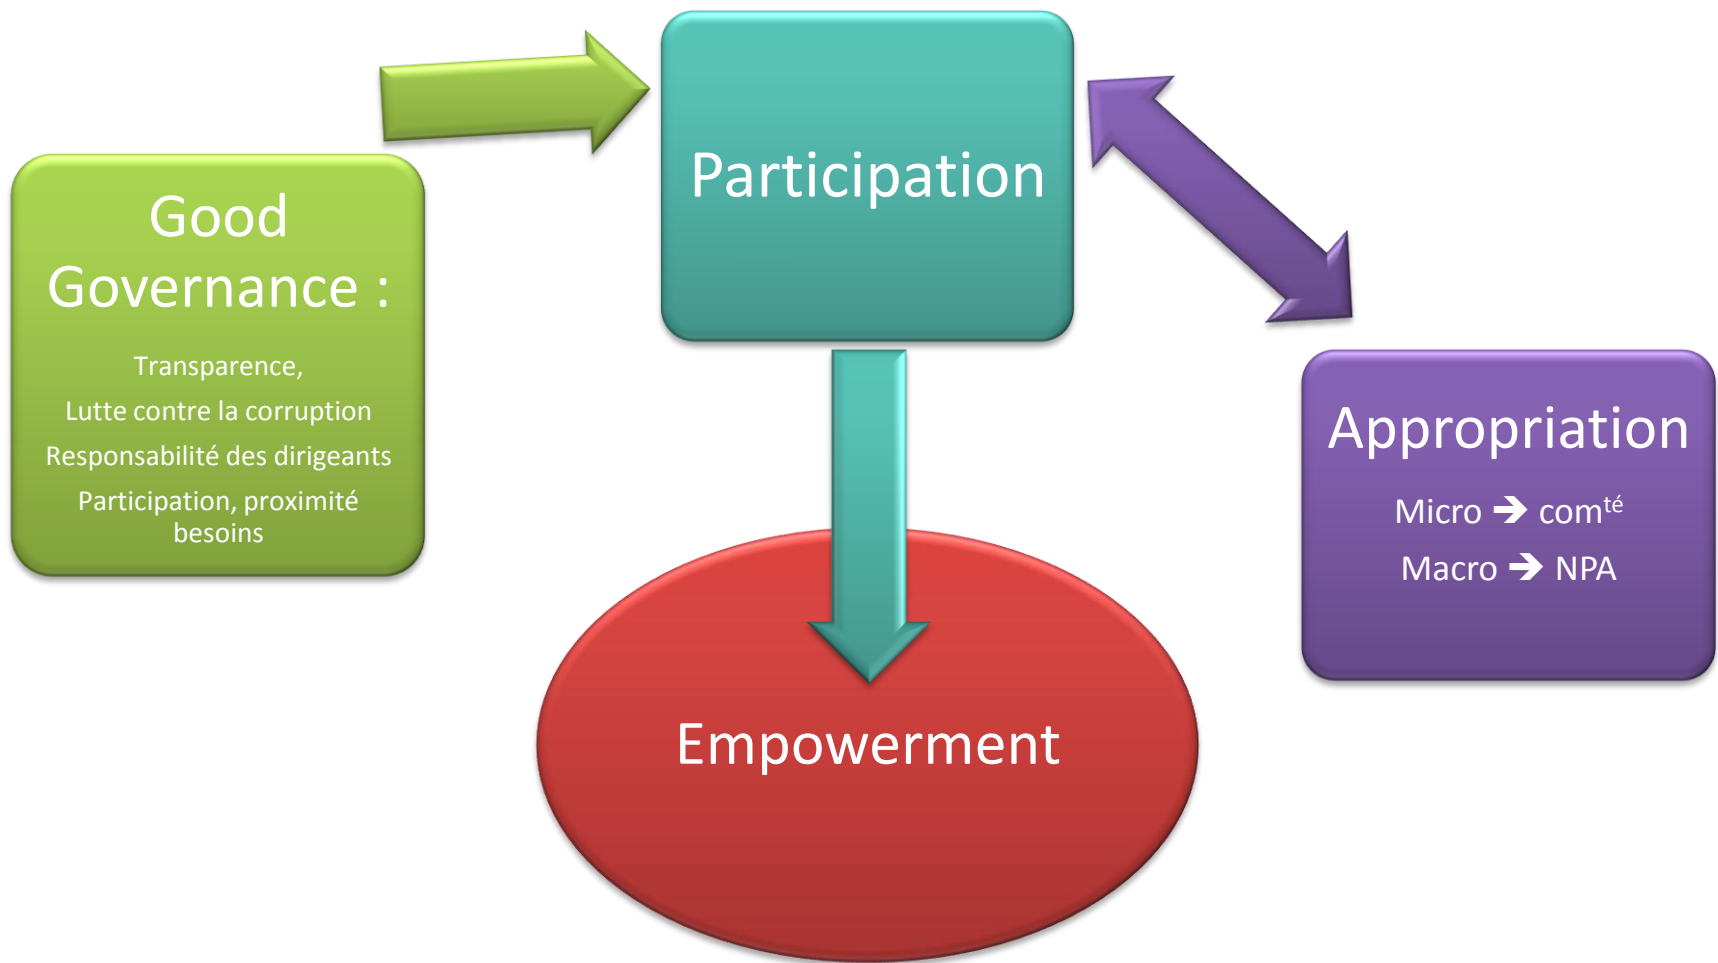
Good Governance :

Transparence,

Lutte contre la corruption

Responsabilité des dirigeants

Participation, proximité besoins

Participation

Appropriation

Micro → com$^{té}$

Macro → NPA

Empowerment